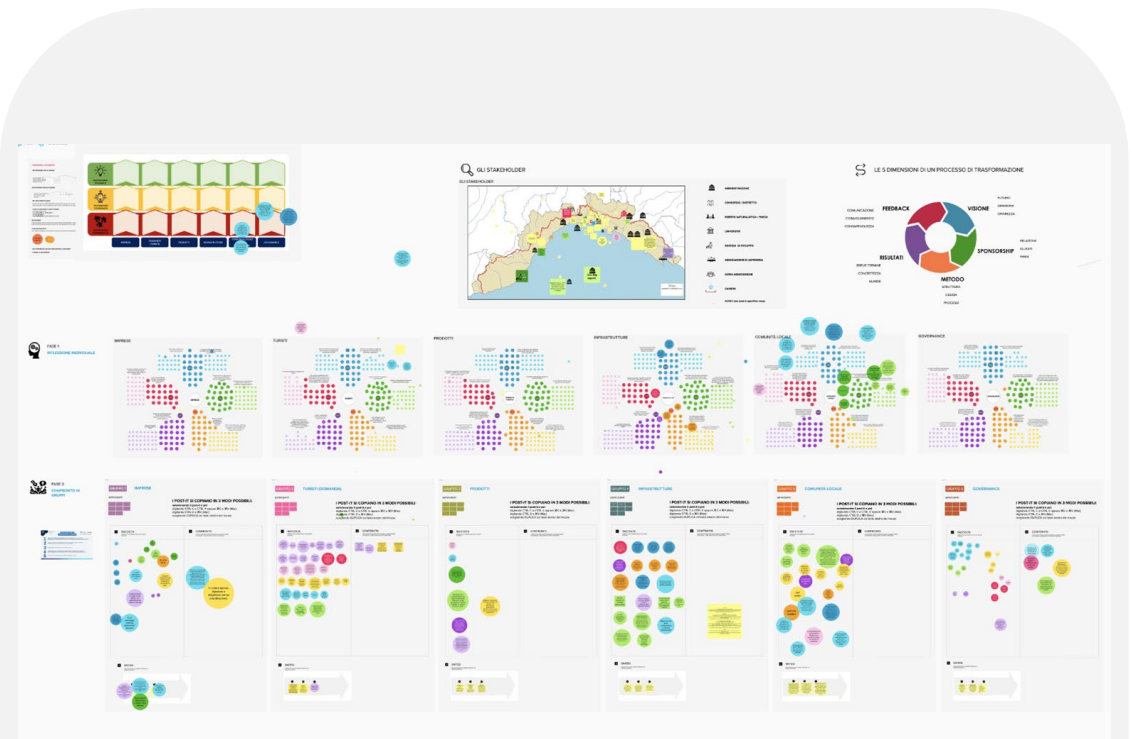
GLI STAKEHOLDER

LE 5 DIMENSIONI DI UN PROCESSO DI TRASFORMAZIONE

FEEDBACK

VISIONE

SPONSORSHIP

METODO

RISULTATI

FASE 1
RIFLESSIONE INDIVIDUALE

IMPRESE

TURISTI

PRODOTTI

INFRASTRUTTURE

COMUNITÀ LOCALE

GOVERNANCE

FASE 2
CONFRONTO DI GRUPPI

IMPRESE

TURISTI (DOMANDA)

PRODOTTI

INFRASTRUTTURE

COMUNITÀ LOCALE

GOVERNANCE

I POST-IT SI COPIANO IN 3 MODI POSSIBILI

I POST-IT SI COPIANO IN 3 MODI POSSIBILI

I POST-IT SI COPIANO IN 3 MODI POSSIBILI

I POST-IT SI COPIANO IN 3 MODI POSSIBILI

I POST-IT SI COPIANO IN 3 MODI POSSIBILI